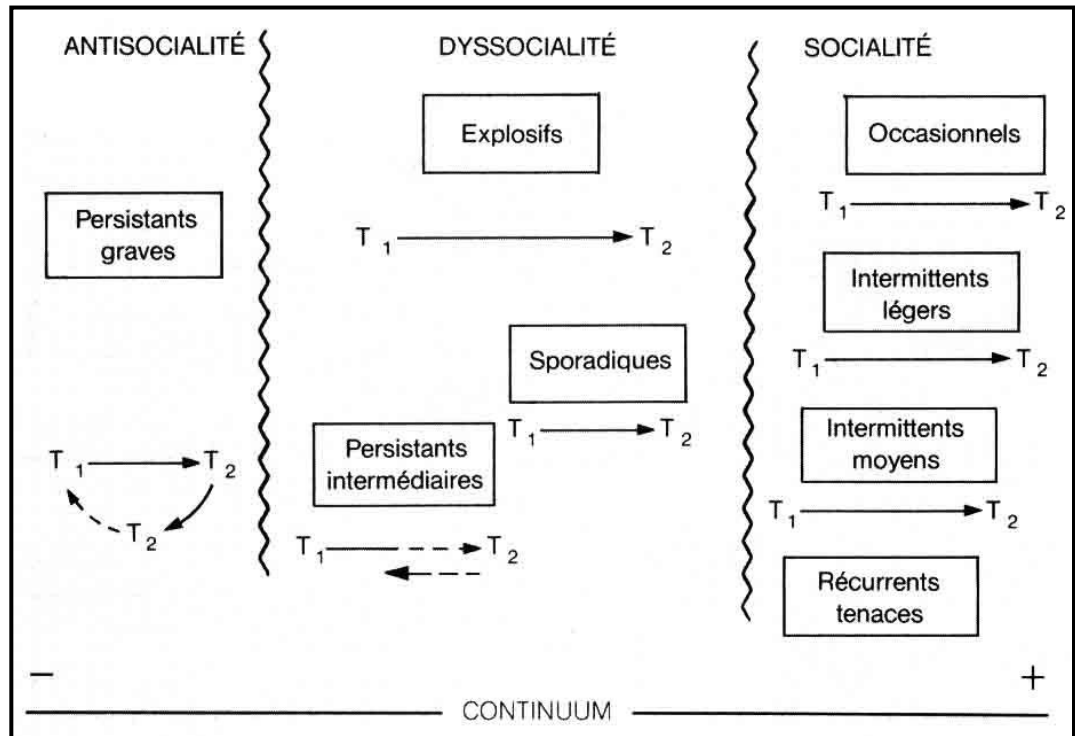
ANTISOCIALITÉ

Persistants graves

$T_1 \rightarrow T_2$

$T_2$

DYSSOCIALITÉ

Explosifs

$T_1 \rightarrow T_2$

Sporadiques

$T_1 \rightarrow T_2$

Persistants intermédiaires

$T_1 \rightarrow T_2$

SOCIALITÉ

Occasionnels

$T_1 \rightarrow T_2$

Intermittents légers

$T_1 \rightarrow T_2$

Intermittents moyens

$T_1 \rightarrow T_2$

Récurrents tenaces

−

+

CONTINUUM